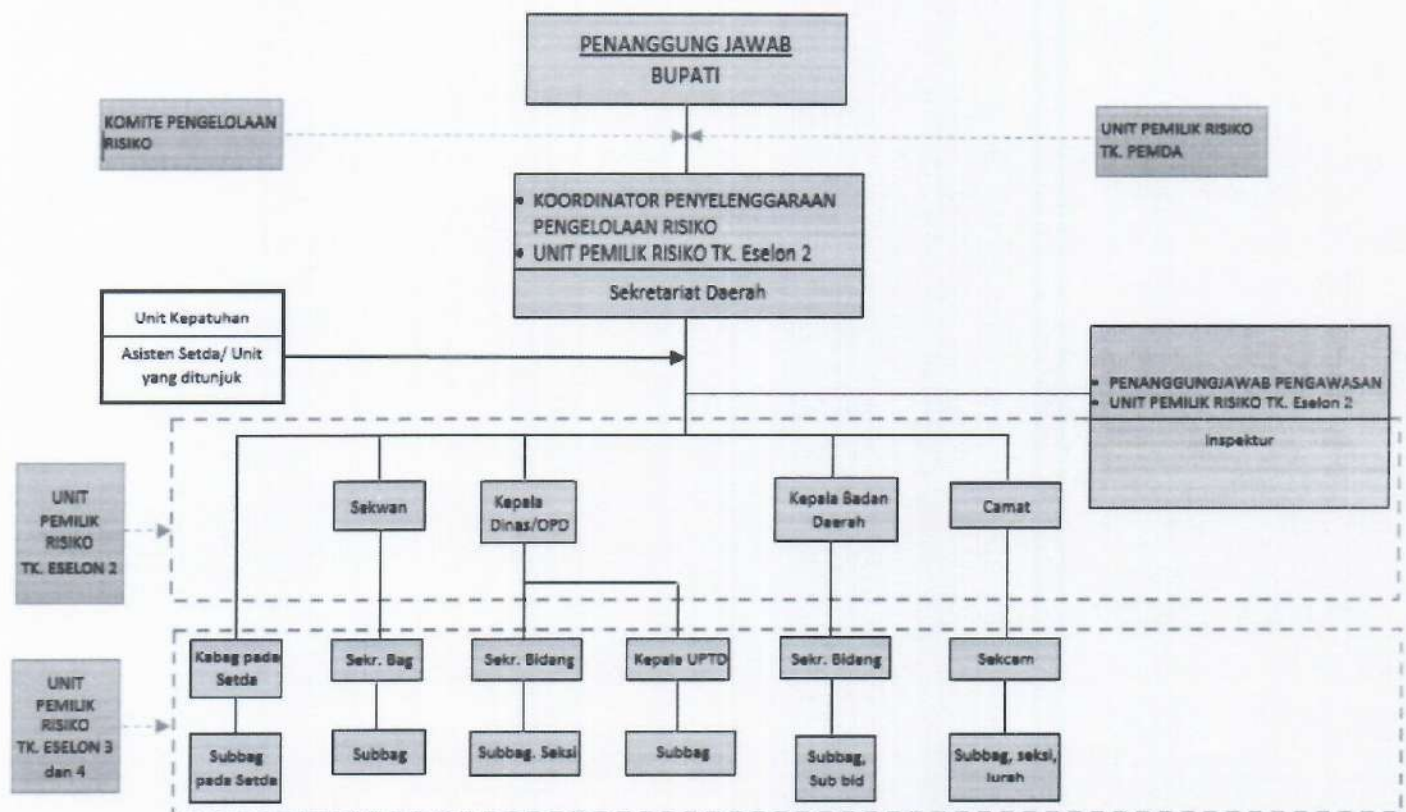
PENANGGUNG JAWAB
BUPATI

KOMITE PENGELOLAAN RISIKO

UNIT PEMILIK RISIKO TK. PEMDA

• KOORDINATOR PENYELENGGARAAN PENGELOLAAN RISIKO
• UNIT PEMILIK RISIKO TK. Eselon 2

Sekretariat Daerah

Unit Kepatuhan

Asisten Setda/ Unit yang ditunjuk

• PENANGGUNGJAWAB PENGAWASAN
• UNIT PEMILIK RISIKO TK. Eselon 2

Inspektur

UNIT PEMILIK RISIKO TK. ESELON 2

Sekwan

Kepala Dinas/OPD

Kepala Badan Daerah

Camat

UNIT PEMILIK RISIKO TK. ESELON 3 dan 4

Kabag pada Setda

Sekr. Bag

Sekr. Bidang

Kepala UPTD

Sekr. Bidang

Sekcam

Subbag pada Setda

Subbag

Subbag. Seksi

Subbag

Subbag, Sub bid

Subbag, seksi, lurah